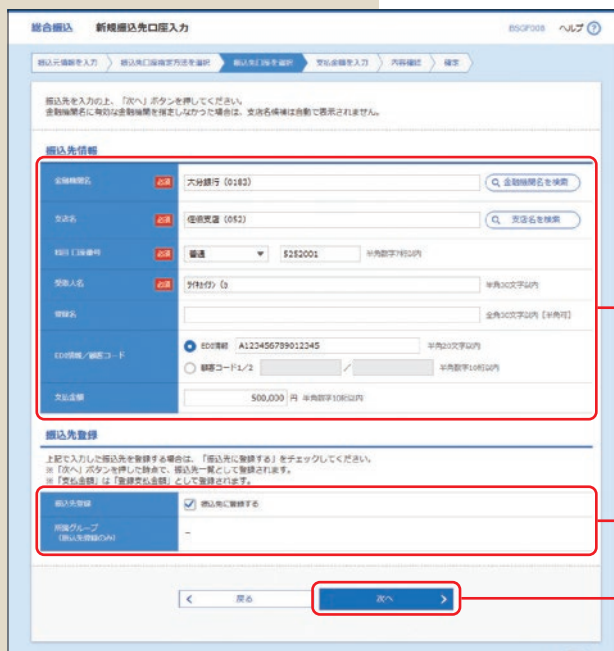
総合振込　新規振込先口座入力　BSOF008　ヘルプ

振込元情報を入力　振込先口座指定方法を選択　振込先口座を選択　支払金額を入力　内容確認　確定

振込先を入力の上、「次へ」ボタンを押してください。
金融機関名に有効な金融機関を指定しなかった場合は、支店名候補は自動で表示されません。

振込先情報

| | | |
|---|---|---|
| 金融機関名 必須 | 大分銀行（0183） | 金融機関名を検索 |
| 支店名 必須 | 信濃支店（052） | 支店名を検索 |
| 科目・口座番号 必須 | 普通　5252001 | 半角数字7桁以内 |
| 受取人名 必須 | ｵｵｲﾀｷﾞﾝｺｳ(ｶ | 半角30文字以内 |
| 登録名 | | 全角30文字以内［半角可］ |
| EDI情報／顧客コード | EDI情報 A123456789012345　半角20文字以内 / 顧客コード1/2　/　半角数字10桁以内 | |
| 支払金額 | 500,000 円 半角数字10桁以内 | |

振込先登録

上記で入力した振込先を登録する場合は、「振込先に登録する」をチェックしてください。
※「次へ」ボタンを押した時点で、振込先一覧として登録されます。
※「支払金額」は「登録支払金額」として登録されます。

| | |
|---|---|
| 振込先登録 | 振込先に登録する |
| 所属グループ（振込先登録のみ） | – |

戻る　次へ